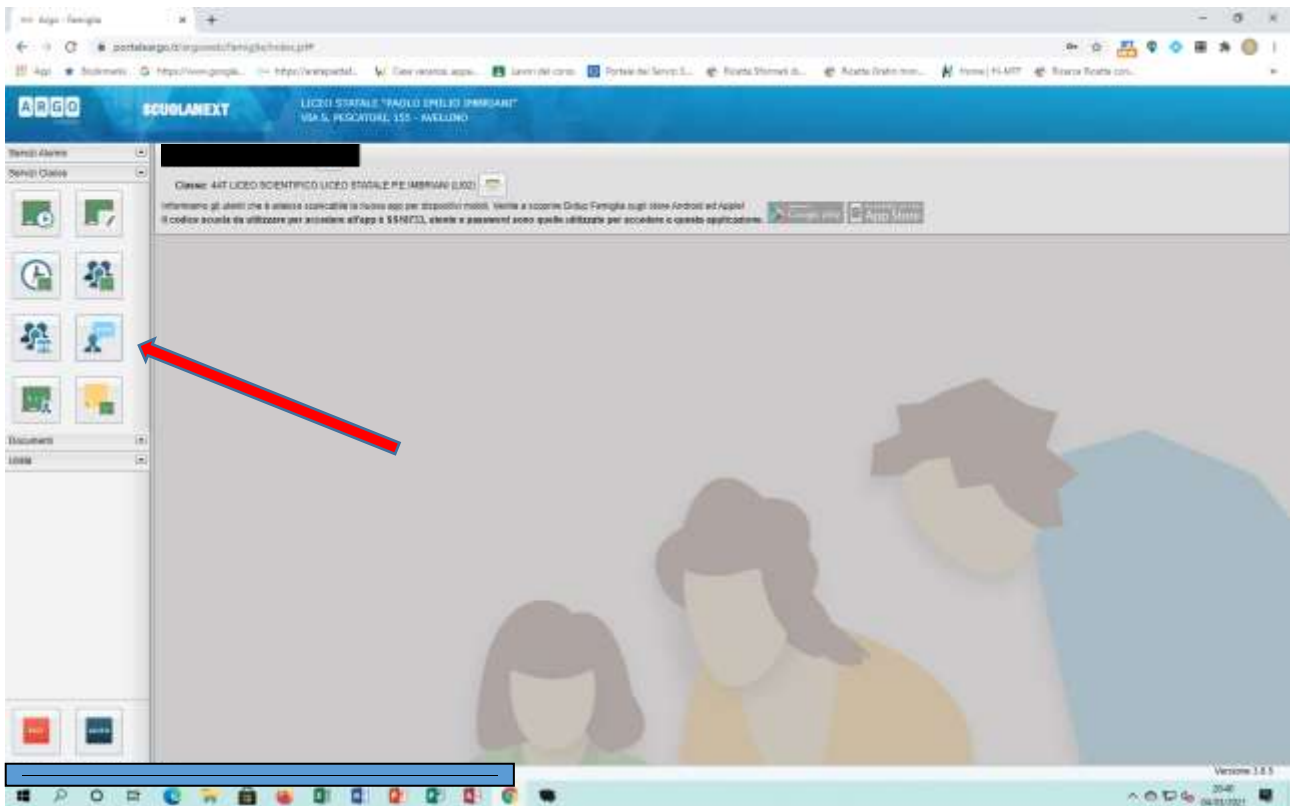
Argo - Famiglia

portaleargo.it/argoweb/famiglia/index.jsf

App Siti Web https://www.google... https://www.portal... Case vacanza, appa... Lavori del corso Portale dei Servizi S... Ricette Bimby... Ricette Gratis mon... Home | Fi-MIT Ricerca Ricette con...

ARGO SCUOLANEXT LICEO STATALE "PAOLO EMILIO IMBRIANI" VIA S. PESCATORI, 155 - AVELLINO

Servizi Alunno
Servizi Classe

Classe: 4AT LICEO SCIENTIFICO LICEO STATALE P.E. IMBRIANI (LI02)

Informiamo gli utenti che è adesso scaricabile la nuova app per dispositivi mobili. Vieni a scoprire Didup Famiglia sugli store Android ed Apple!
Il codice scuola da utilizzare per accedere all'app è SS16733, utente e password sono quelle utilizzate per accedere a questa applicazione.

Google play App Store

Documenti
Utilità

Versione 3.8.5

20:40
04/03/2021